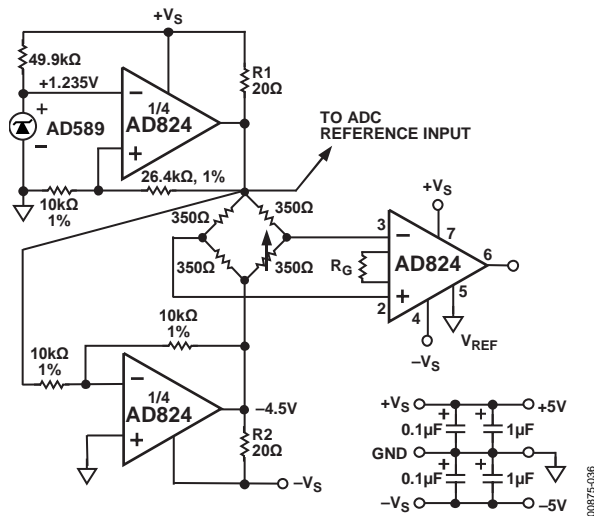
+V$_S$

49.9kΩ

+1.235V

R1
20Ω

1/4
AD824

AD589

TO ADC
REFERENCE INPUT

26.4kΩ, 1%

10kΩ
1%

350Ω

350Ω

350Ω

350Ω

+V$_S$

3

7

6

R$_G$

AD824

2

5

4

−V$_S$

V$_{REF}$

10kΩ
1%

10kΩ
1%

1/4
AD824

−4.5V

R2
20Ω

−V$_S$

+V$_S$

+5V

0.1µF

1µF

GND

0.1µF

1µF

−V$_S$

−5V

00875-036